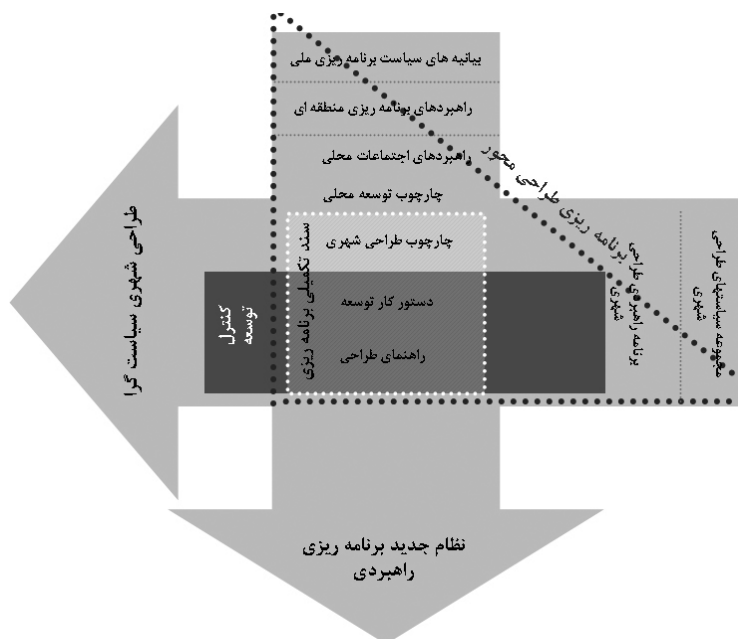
بیانیه های سیاست برنامه ریزی ملی

راهبردهای برنامه ریزی منطقه ای

راهبردهای اجتماعات محلی

چارچوب توسعه محلی

چارچوب طراحی شهری

دستور کار توسعه

راهنمای طراحی

سند تکمیلی برنامه ریزی

کنترل توسعه

طراحی شهری سیاست گرا

برنامه ریزی طراحی محور

برنامه راهبردی طراحی شهری

مجموعه سیاستهای طراحی شهری

نظام جدید برنامه ریزی راهبردی